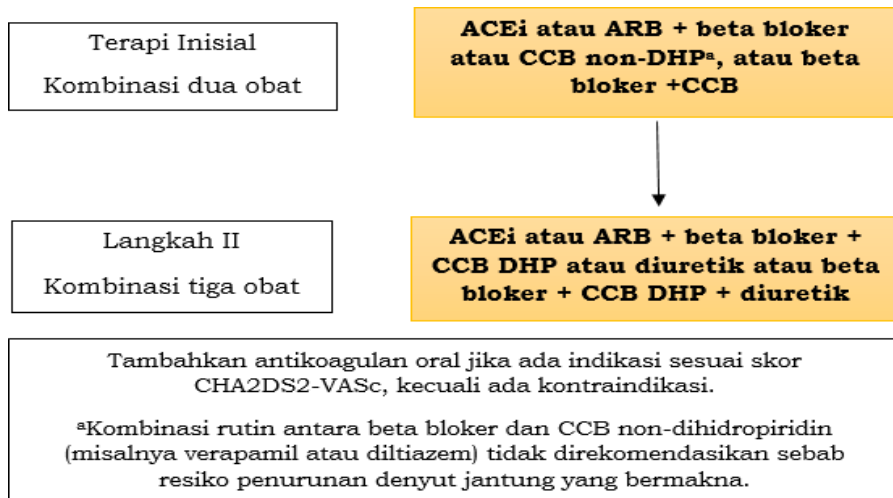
Terapi Inisial
Kombinasi dua obat

ACEi atau ARB + beta bloker atau CCB non-DHP$^{a}$, atau beta bloker +CCB

Langkah II
Kombinasi tiga obat

ACEi atau ARB + beta bloker + CCB DHP atau diuretik atau beta bloker + CCB DHP + diuretik

Tambahkan antikoagulan oral jika ada indikasi sesuai skor CHA2DS2-VASc, kecuali ada kontraindikasi.

$^{a}$Kombinasi rutin antara beta bloker dan CCB non-dihidropiridin (misalnya verapamil atau diltiazem) tidak direkomendasikan sebab resiko penurunan denyut jantung yang bermakna.